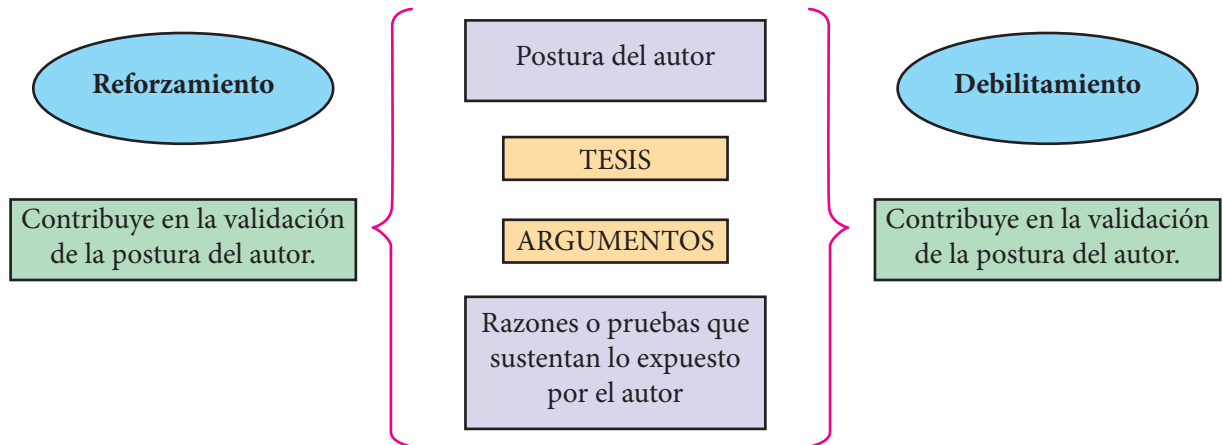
Reforzamiento

Contribuye en la validación de la postura del autor.

Postura del autor

TESIS

ARGUMENTOS

Razones o pruebas que sustentan lo expuesto por el autor

Debilitamiento

Contribuye en la validación de la postura del autor.